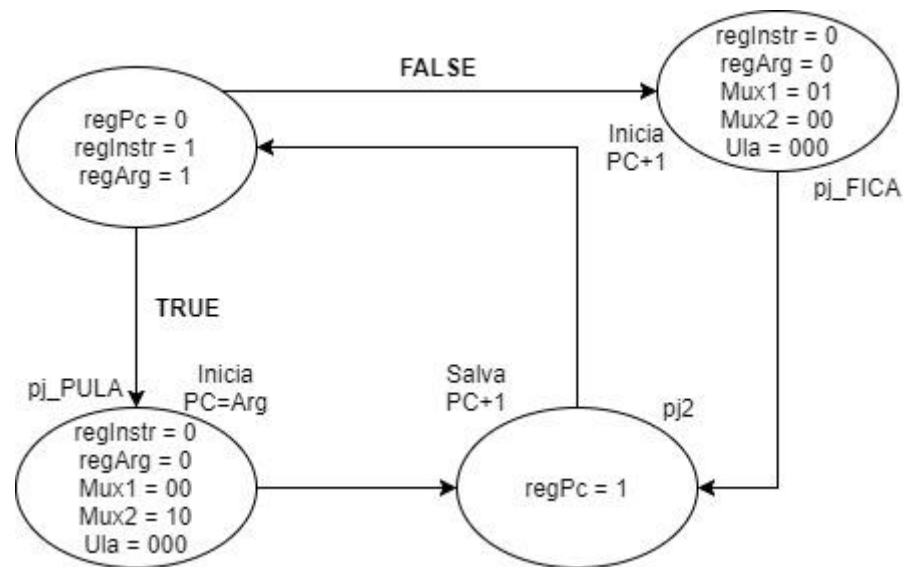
FALSE

regPc = 0
regInstr = 1
regArg = 1

regInstr = 0
regArg = 0
Mux1 = 01
Mux2 = 00
Ula = 000

Inicia
PC+1

pj_FICA

TRUE

pj_PULA

Inicia
PC=Arg

Salva
PC+1

pj2

regInstr = 0
regArg = 0
Mux1 = 00
Mux2 = 10
Ula = 000

regPc = 1